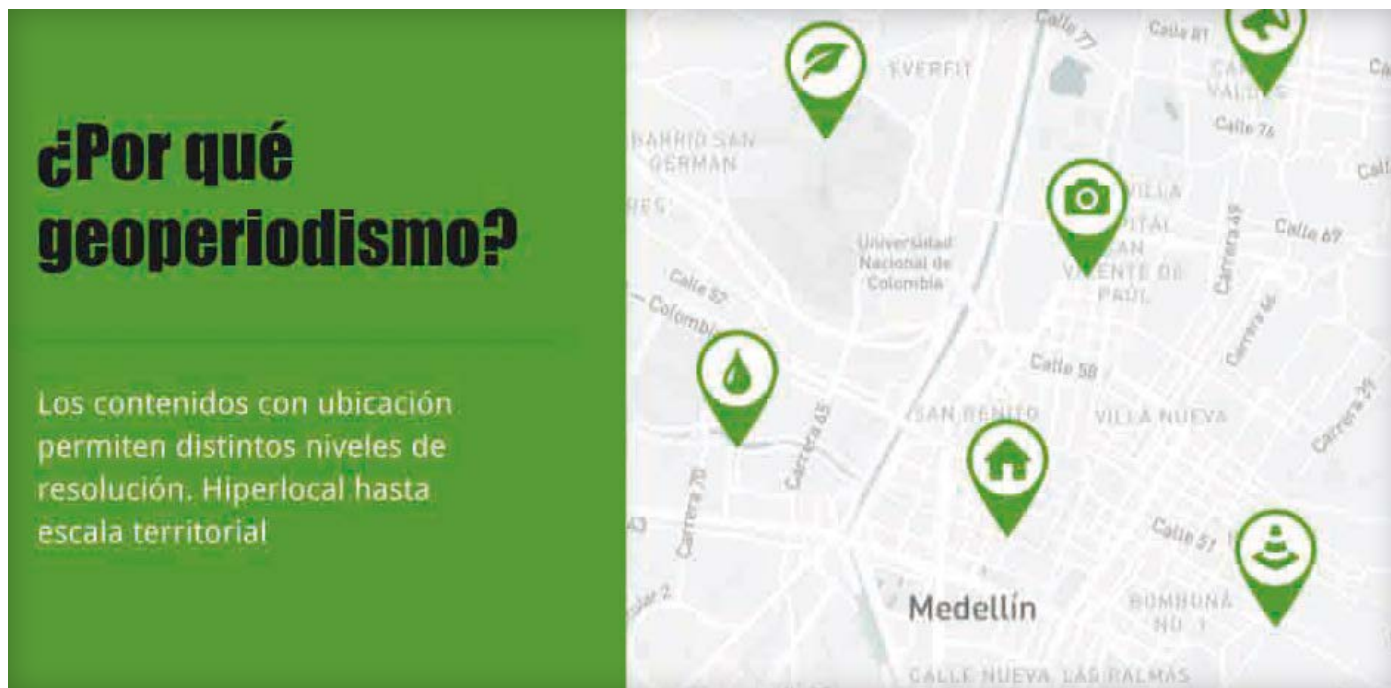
¿Por qué geoperiodismo?

Los contenidos con ubicación permiten distintos niveles de resolución. Hiperlocal hasta escala territorial

Calle 77
Calle 81
EVERFIT
VALDES
Calle 76
BARRIO SAN GERMAN
VILLA HOSPITAL SAN VICENTE DE PAUL
Carrera 45
Calle 67
Universidad Nacional de Colombia
Calle 57
Colombia
Carrera 46
Calle 58
SAN BENITO
VILLA NUEVA
Carrera 29
Carrera 65
Carrera 70
Calle 51
Medellín
BOMBONA NO. 1
CALLE NUEVA
LAS PALMAS
43
ular 2
Cal
Ca
NES